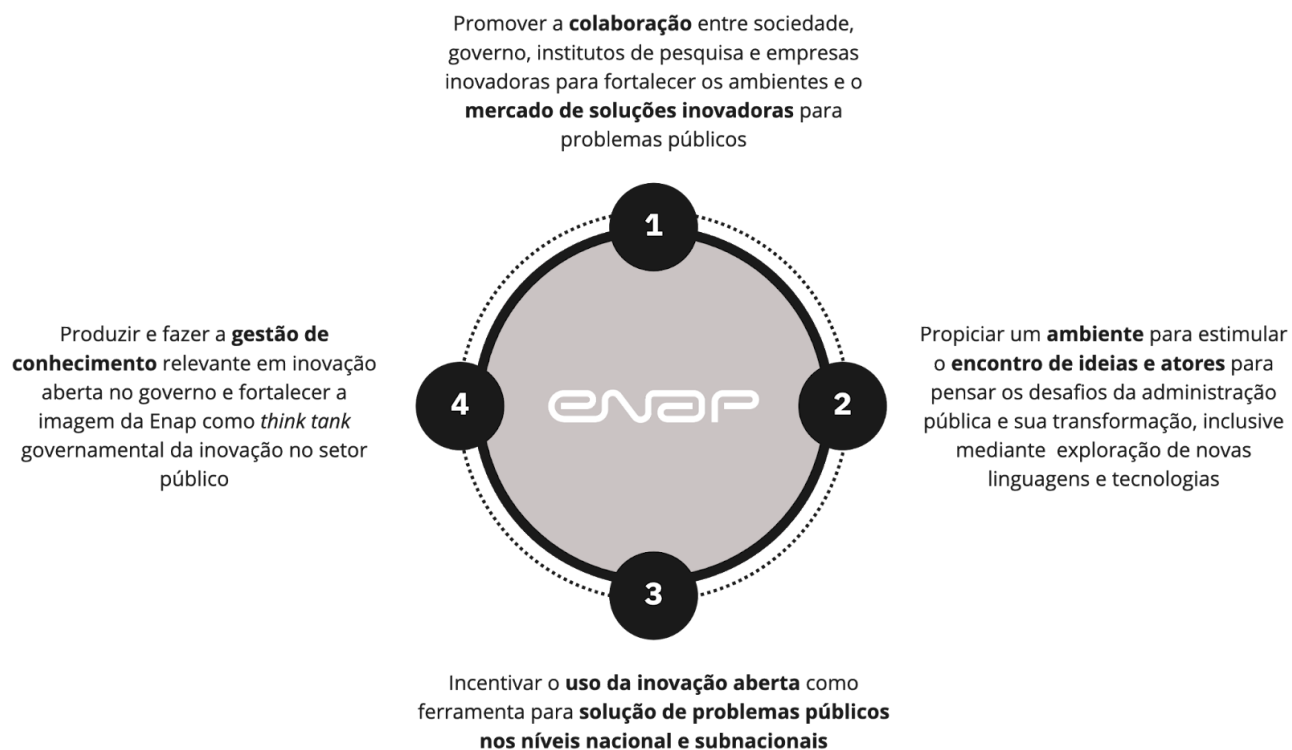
Promover a colaboração entre sociedade, governo, institutos de pesquisa e empresas inovadoras para fortalecer os ambientes e o mercado de soluções inovadoras para problemas públicos

1

Produzir e fazer a gestão de conhecimento relevante em inovação aberta no governo e fortalecer a imagem da Enap como think tank governamental da inovação no setor público

4

enap

2

Propiciar um ambiente para estimular o encontro de ideias e atores para pensar os desafios da administração pública e sua transformação, inclusive mediante exploração de novas linguagens e tecnologias

3

Incentivar o uso da inovação aberta como ferramenta para solução de problemas públicos nos níveis nacional e subnacionais